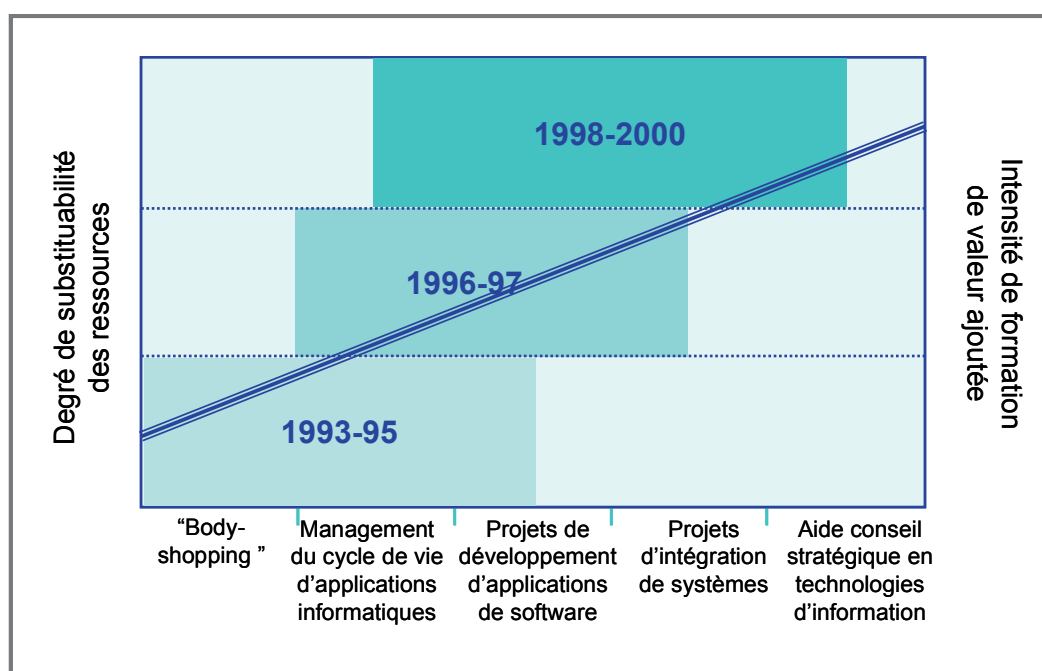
Degré de substituabilité des ressources

1998-2000

1996-97

1993-95

Intensité de formation de valeur ajoutée

“Body-shopping ”

Management du cycle de vie d’applications informatiques

Projets de développement d’applications de software

Projets d’intégration de systèmes

Aide conseil stratégique en technologies d’information